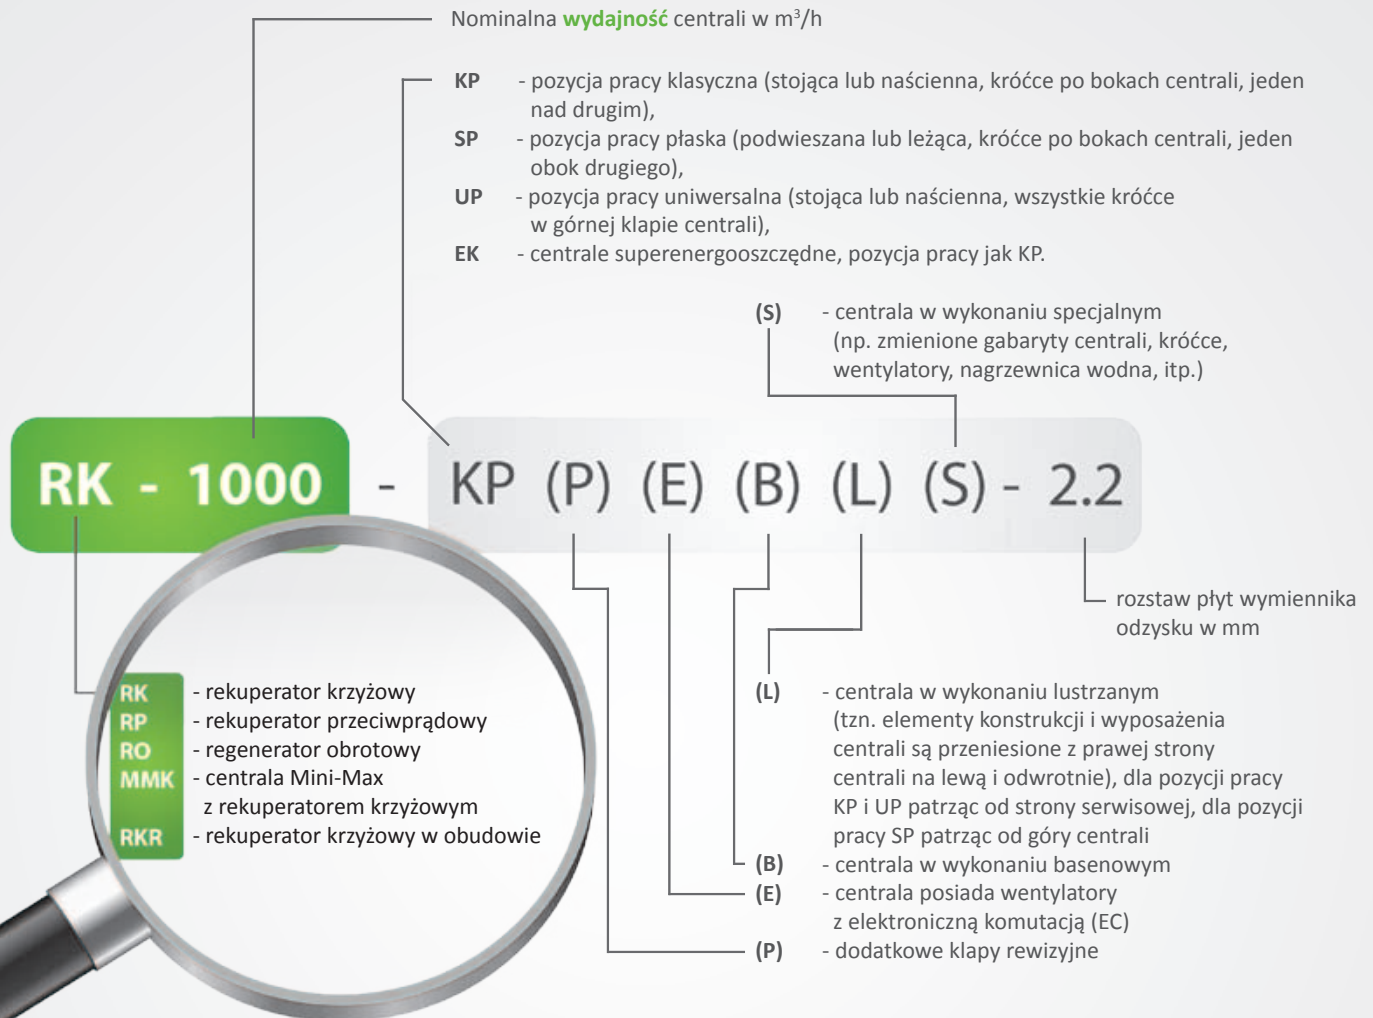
Nominalna **wydajność** centrali w m$^3$/h

**KP** - pozycja pracy klasyczna (stojąca lub naścienna, króćce po bokach centrali, jeden nad drugim),
**SP** - pozycja pracy płaska (podwieszana lub leżąca, króćce po bokach centrali, jeden obok drugiego),
**UP** - pozycja pracy uniwersalna (stojąca lub naścienna, wszystkie króćce w górnej klapie centrali),
**EK** - centrale superenergooszczędne, pozycja pracy jak KP.

**(S)** - centrala w wykonaniu specjalnym (np. zmienione gabaryty centrali, króćce, wentylatory, nagrzewnica wodna, itp.)

RK - 1000 - KP (P) (E) (B) (L) (S) - 2.2

rozstaw płyt wymiennika odzysku w mm

RK - rekuperator krzyżowy
RP - rekuperator przeciwprądowy
RO - regenerator obrotowy
MMK - centrala Mini-Max z rekuperatorem krzyżowym
RKR - rekuperator krzyżowy w obudowie

**(L)** - centrala w wykonaniu lustrzanym (tzn. elementy konstrukcji i wyposażenia centrali są przeniesione z prawej strony centrali na lewą i odwrotnie), dla pozycji pracy KP i UP patrząc od strony serwisowej, dla pozycji pracy SP patrząc od góry centrali
**(B)** - centrala w wykonaniu basenowym
**(E)** - centrala posiada wentylatory z elektroniczną komutacją (EC)
**(P)** - dodatkowe klapy rewizyjne